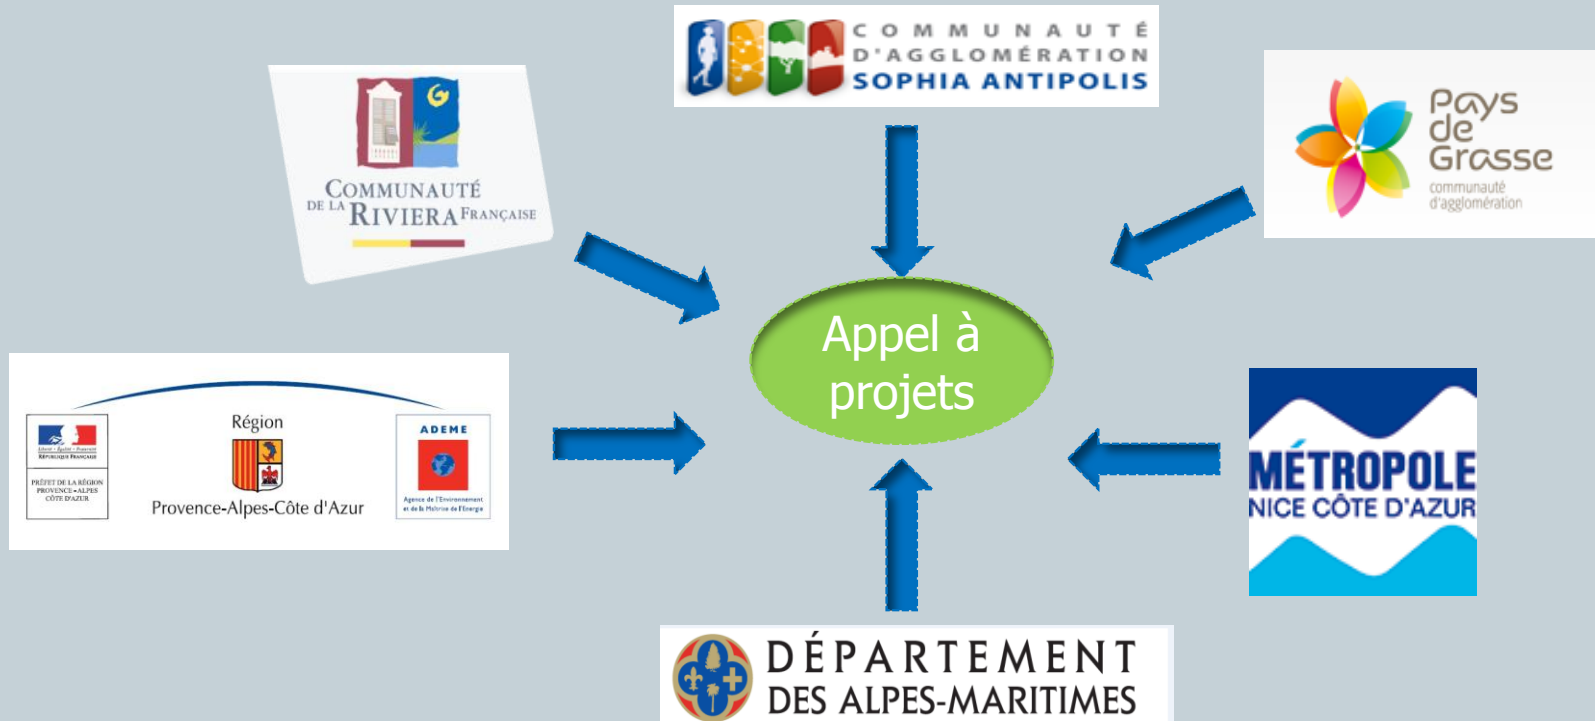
COMMUNAUTÉ D'AGGLOMÉRATION SOPHIA ANTIPOLIS

COMMUNAUTÉ DE LA RIVIERA FRANÇAISE

Pays de Grasse
communauté d'agglomération

Appel à projets

Liberté • Égalité • Fraternité
RÉPUBLIQUE FRANÇAISE
PRÉFET DE LA RÉGION PROVENCE-ALPES CÔTE D'AZUR

Région
Provence-Alpes-Côte d'Azur

ADEME
Agence de l'Environnement et de la Maîtrise de l'Energie

MÉTROPOLE
NICE CÔTE D'AZUR

DÉPARTEMENT
DES ALPES-MARITIMES